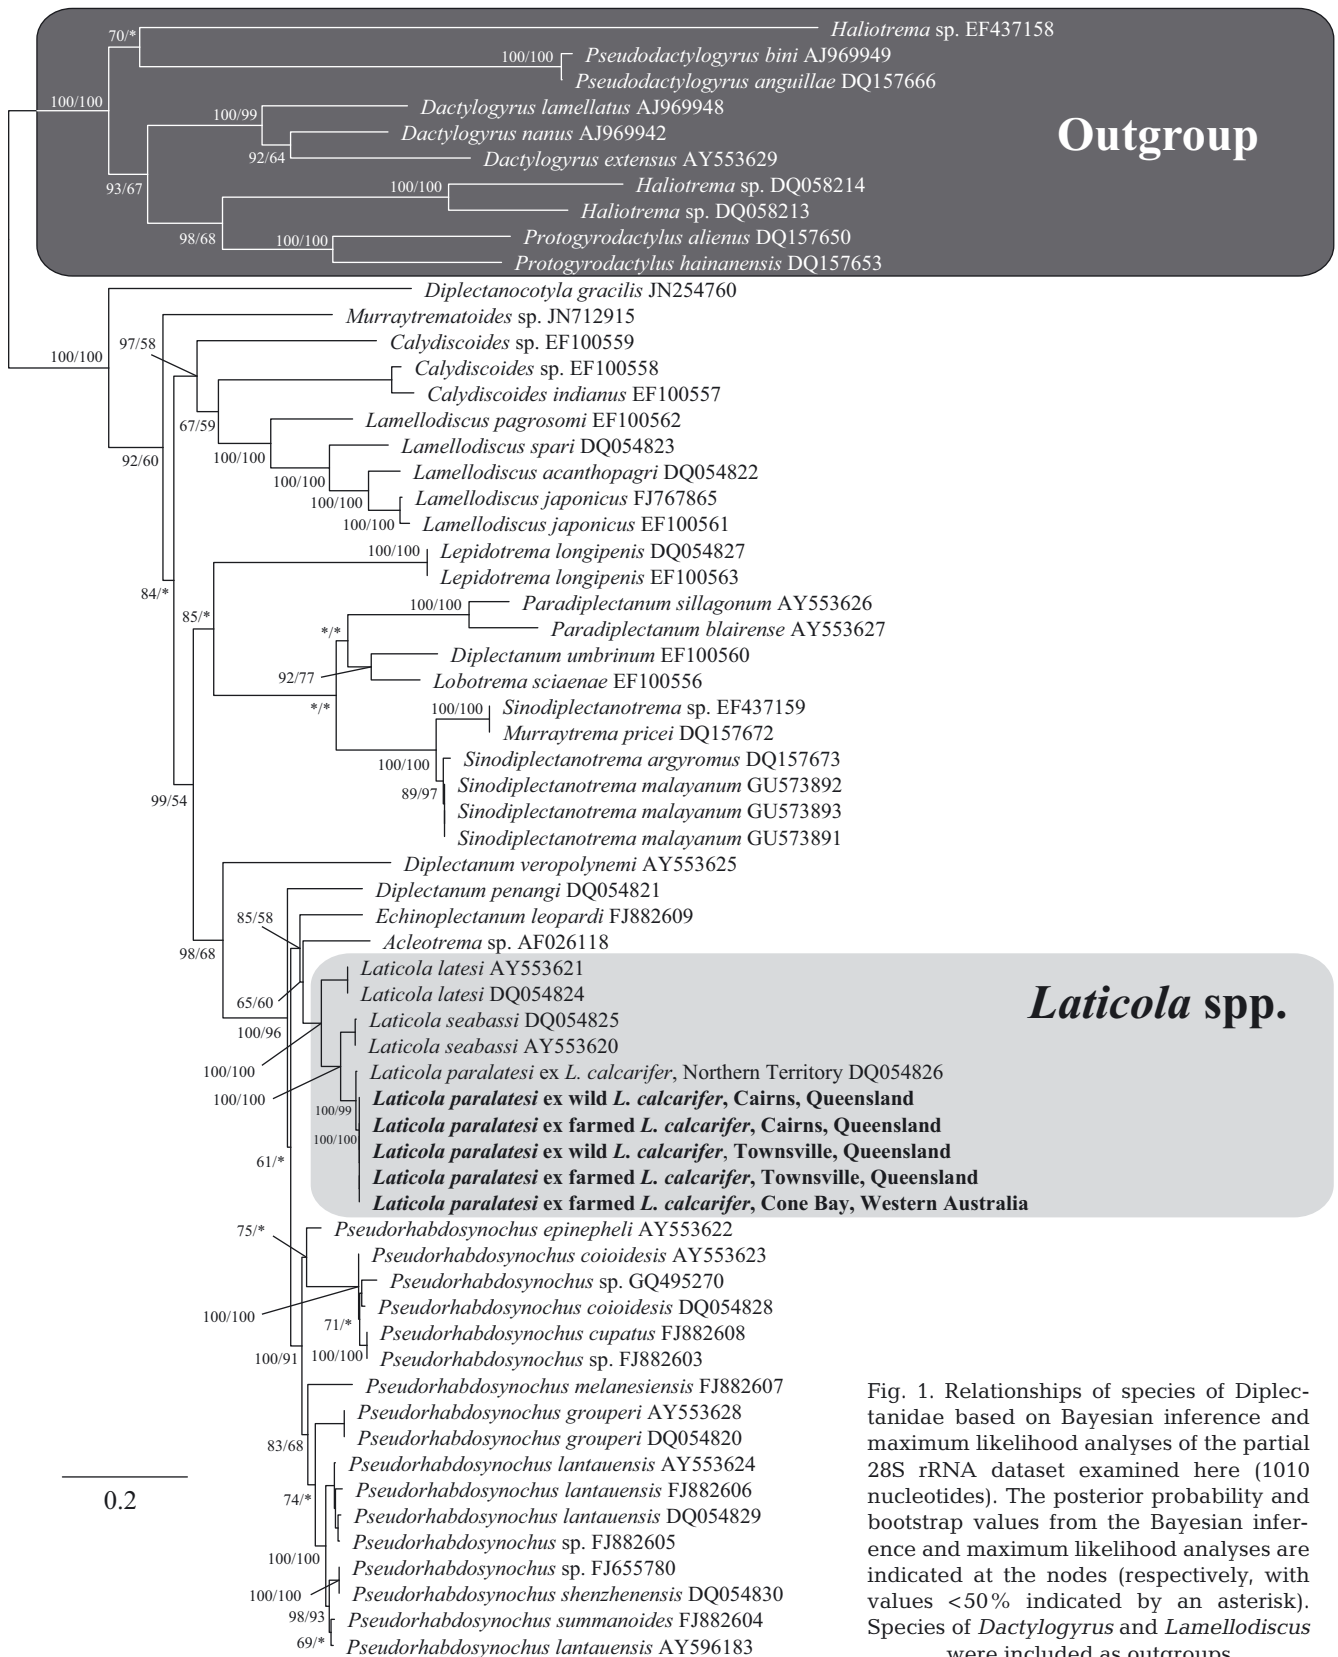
70/*
Haliotrema sp. EF437158
100/100
Pseudodactylogyrus bini AJ969949
Pseudodactylogyrus anguillae DQ157666
100/100
100/99
Dactylogyrus lamellatus AJ969948
Dactylogyrus nanus AJ969942
92/64
Dactylogyrus extensus AY553629
Outgroup
93/67
100/100
Haliotrema sp. DQ058214
Haliotrema sp. DQ058213
98/68
100/100
Protogyrodactylus alienus DQ157650
Protogyrodactylus hainanensis DQ157653
Diplectanocotyla gracilis JN254760
Murraytrematoides sp. JN712915
97/58
100/100
Calydiscoides sp. EF100559
Calydiscoides sp. EF100558
Calydiscoides indianus EF100557
67/59
Lamellodiscus pagrosomi EF100562
92/60
100/100
Lamellodiscus spari DQ054823
100/100
Lamellodiscus acanthopagri DQ054822
100/100
Lamellodiscus japonicus FJ767865
100/100
Lamellodiscus japonicus EF100561
100/100
Lepidotrema longipenis DQ054827
Lepidotrema longipenis EF100563
84/*
85/*
100/100
Paradiplectanum sillagonum AY553626
*/*
Paradiplectanum blairense AY553627
Diplectanum umbrinum EF100560
92/77
Lobotrema sciaenae EF100556
*/*
100/100
Sinodiplectanotrema sp. EF437159
Murraytrema pricei DQ157672
100/100
Sinodiplectanotrema argyromus DQ157673
89/97
Sinodiplectanotrema malayanum GU573892
Sinodiplectanotrema malayanum GU573893
99/54
Sinodiplectanotrema malayanum GU573891
Diplectanum veropolynemi AY553625
Diplectanum penangi DQ054821
85/58
Echinoplectanum leopardi FJ882609
98/68
Acleotrema sp. AF026118
Laticola latesi AY553621
65/60
Laticola latesi DQ054824
Laticola spp.
100/96
Laticola seabassi DQ054825
100/100
Laticola seabassi AY553620
100/100
Laticola paralatesi ex L. calcarifer, Northern Territory DQ054826
100/99
Laticola paralatesi ex wild L. calcarifer, Cairns, Queensland
100/100
Laticola paralatesi ex farmed L. calcarifer, Cairns, Queensland
Laticola paralatesi ex wild L. calcarifer, Townsville, Queensland
61/*
Laticola paralatesi ex farmed L. calcarifer, Townsville, Queensland
Laticola paralatesi ex farmed L. calcarifer, Cone Bay, Western Australia
75/*
Pseudorhabdosynochus epinepheli AY553622
Pseudorhabdosynochus coioidesis AY553623
100/100
Pseudorhabdosynochus sp. GQ495270
Pseudorhabdosynochus coioidesis DQ054828
71/*
Pseudorhabdosynochus cupatus FJ882608
100/91
100/100
Pseudorhabdosynochus sp. FJ882603
Pseudorhabdosynochus melanesiensis FJ882607
Pseudorhabdosynochus grouperi AY553628
83/68
Pseudorhabdosynochus grouperi DQ054820
Pseudorhabdosynochus lantauensis AY553624
0.2
74/*
Pseudorhabdosynochus lantauensis FJ882606
Pseudorhabdosynochus lantauensis DQ054829
Pseudorhabdosynochus sp. FJ882605
100/100
Pseudorhabdosynochus sp. FJ655780
100/100
Pseudorhabdosynochus shenzhenensis DQ054830
98/93
Pseudorhabdosynochus summanoides FJ882604
69/*
Pseudorhabdosynochus lantauensis AY596183

Fig. 1. Relationships of species of Diplectanidae based on Bayesian inference and maximum likelihood analyses of the partial 28S rRNA dataset examined here (1010 nucleotides). The posterior probability and bootstrap values from the Bayesian inference and maximum likelihood analyses are indicated at the nodes (respectively, with values <50% indicated by an asterisk). Species of Dactylogyrus and Lamellodiscus were included as outgroups